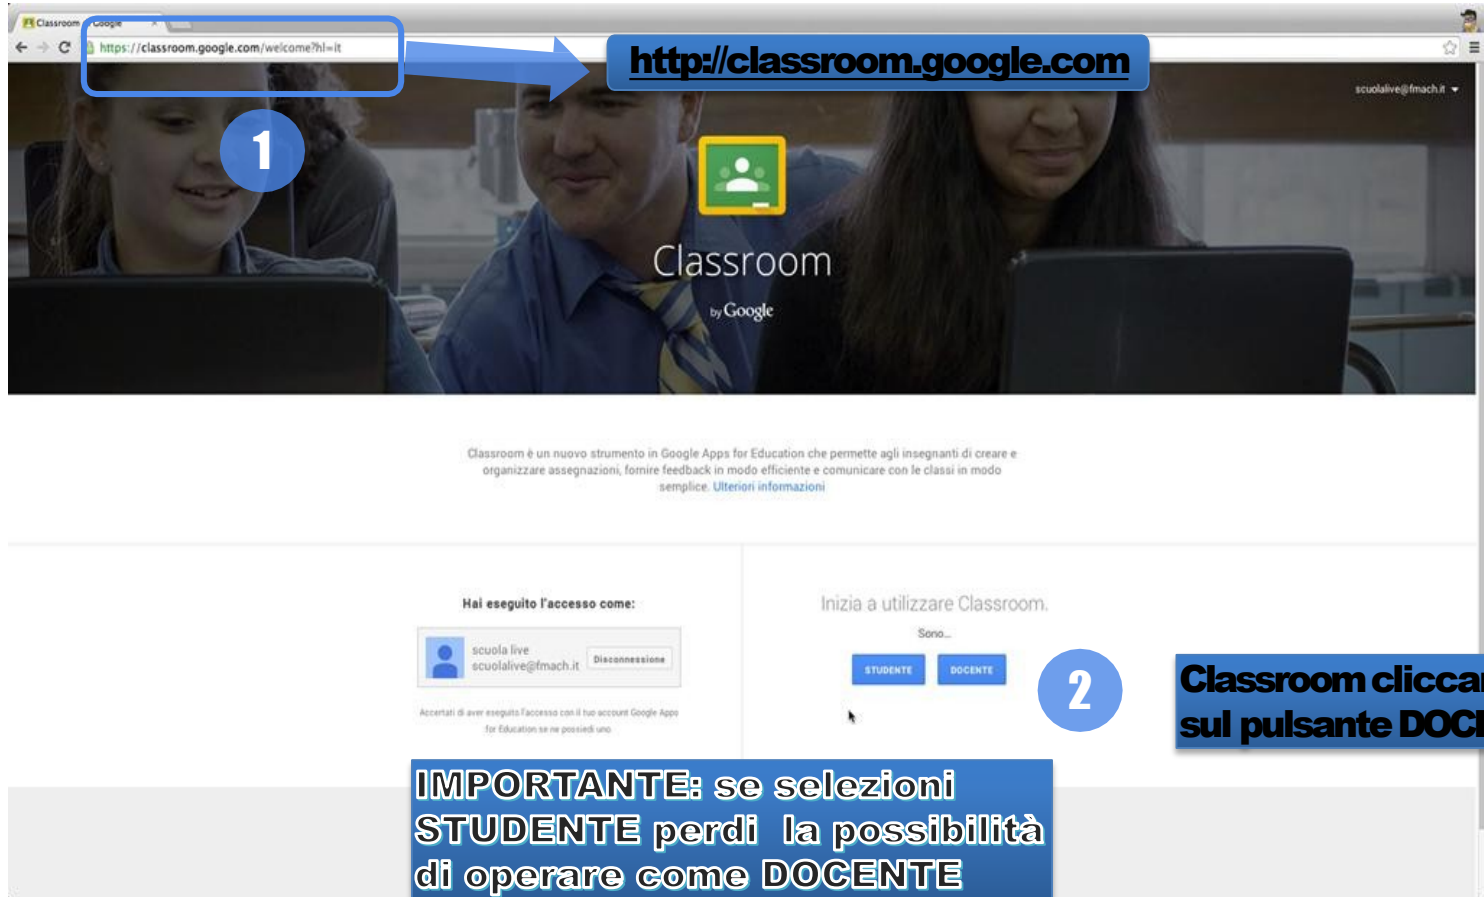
Classroom Google

https://classroom.google.com/welcome?hl=it

http://classroom.google.com

1

scuolalive@fmach.it

Classroom

by Google

Classroom è un nuovo strumento in Google Apps for Education che permette agli insegnanti di creare e organizzare assegnazioni, fornire feedback in modo efficiente e comunicare con le classi in modo semplice. Ulteriori informazioni

Hai eseguito l'accesso come:

scuola live
scuolalive@fmach.it

Disconnessione

Accertati di aver eseguito l'accesso con il tuo account Google Apps for Education se ne possiedi uno

Inizia a utilizzare Classroom.

Sono...

STUDENTE

DOCENTE

2

Classroom clicca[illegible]
sul pulsante DOC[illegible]

IMPORTANTE: se selezioni STUDENTE perdi la possibilità di operare come DOCENTE